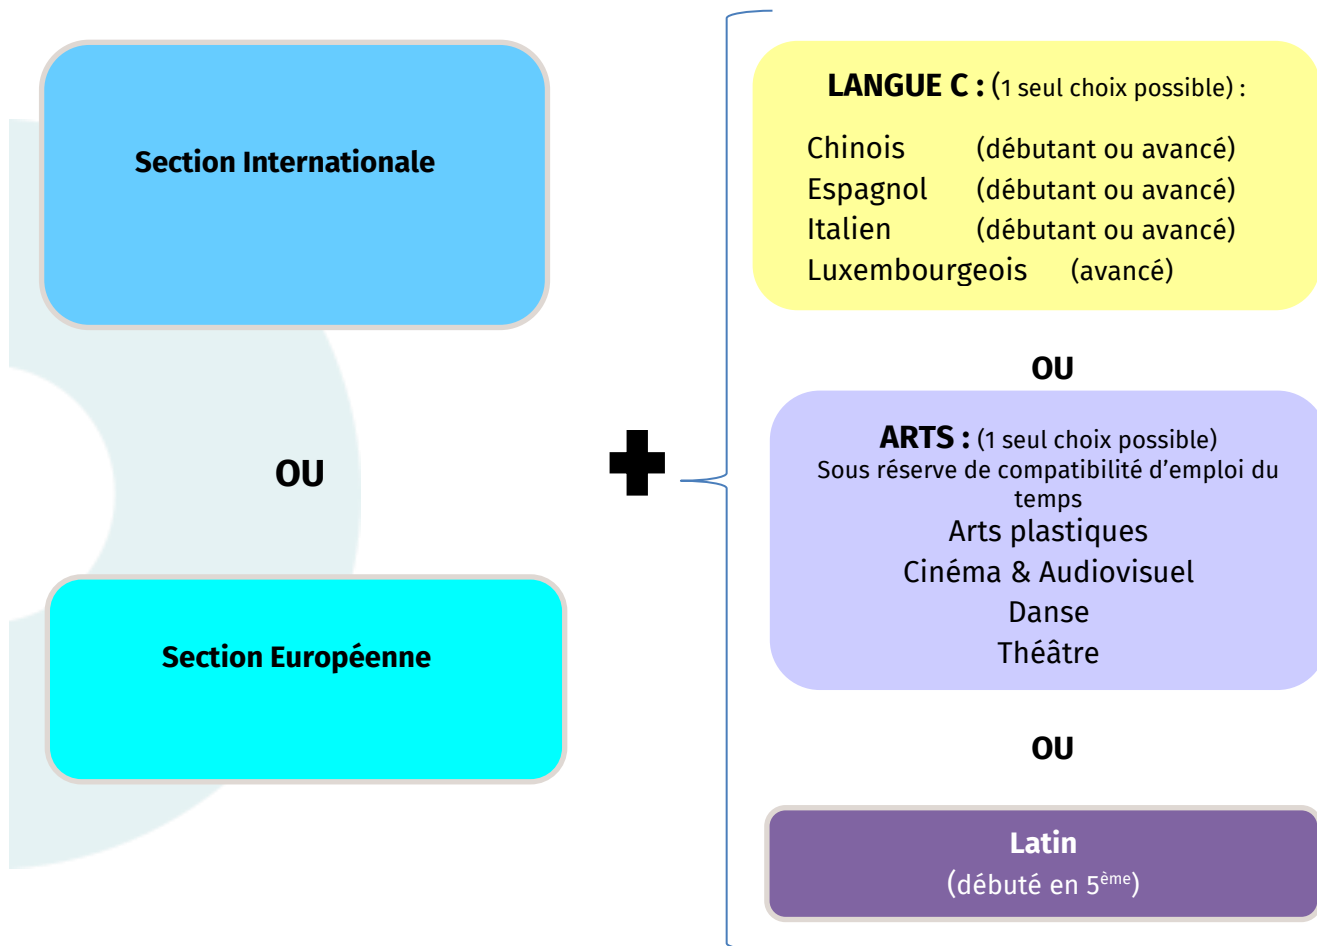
Section Internationale

OU

Section Européenne

LANGUE C : (1 seul choix possible) :

Chinois (débutant ou avancé)
Espagnol (débutant ou avancé)
Italien (débutant ou avancé)
Luxembourgeois (avancé)

OU

ARTS : (1 seul choix possible)
Sous réserve de compatibilité d'emploi du temps
Arts plastiques
Cinéma & Audiovisuel
Danse
Théâtre

OU

Latin
(débuté en 5$^{ème}$)